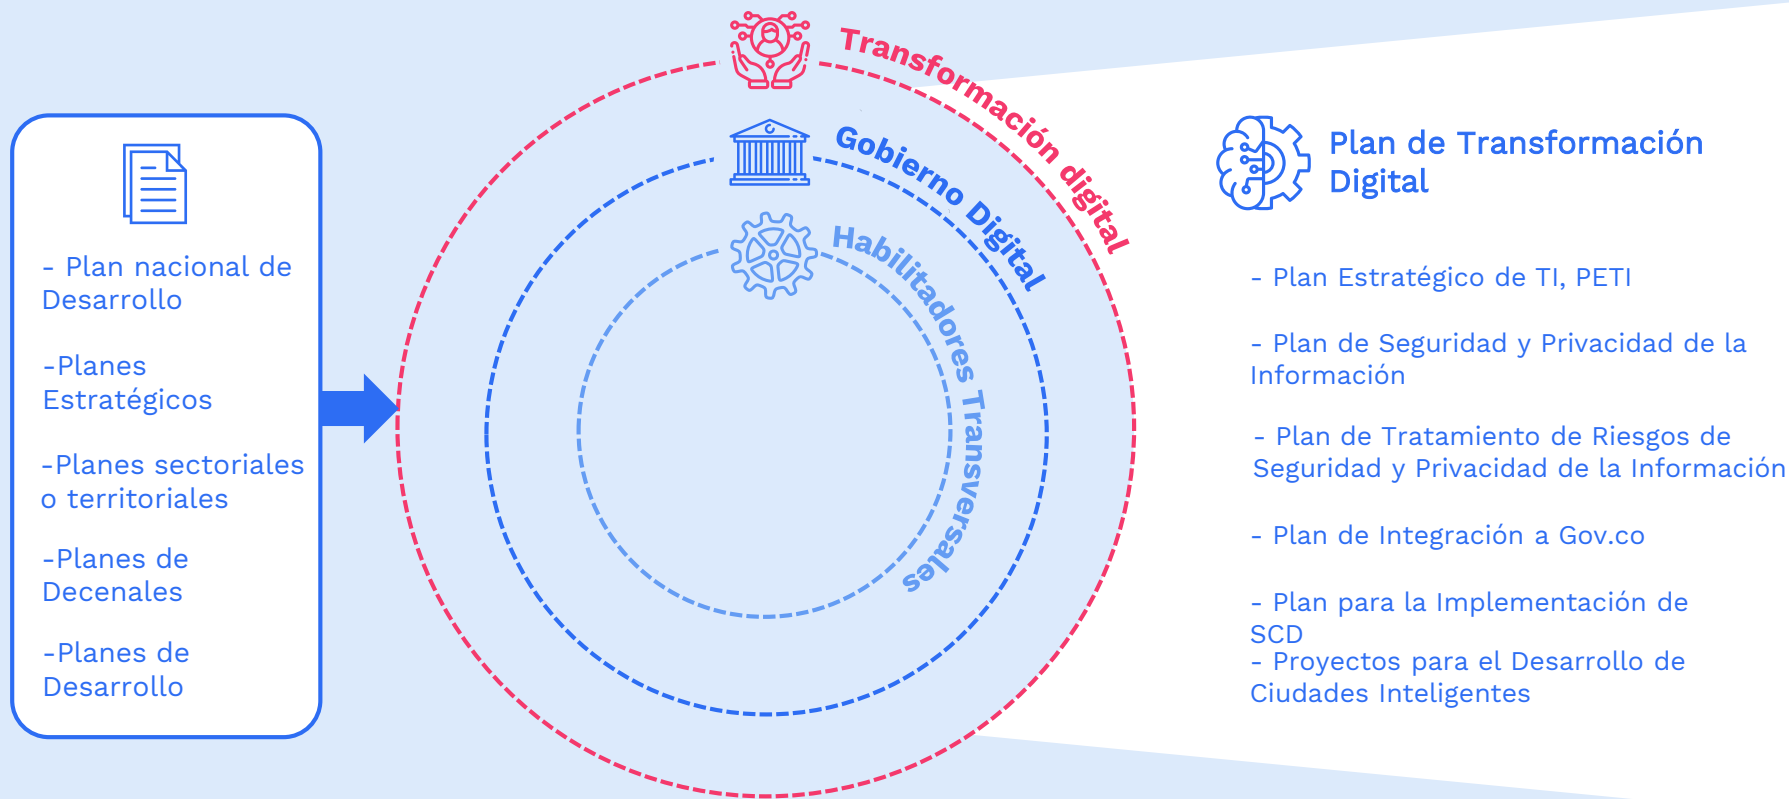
- Plan nacional de Desarrollo

-Planes Estratégicos

-Planes sectoriales o territoriales

-Planes de Decenales

-Planes de Desarrollo

Transformación digital

Gobierno Digital

Habilitadores Transversales

Plan de Transformación Digital

- Plan Estratégico de TI, PETI

- Plan de Seguridad y Privacidad de la Información

- Plan de Tratamiento de Riesgos de Seguridad y Privacidad de la Información

- Plan de Integración a Gov.co

- Plan para la Implementación de SCD
- Proyectos para el Desarrollo de Ciudades Inteligentes